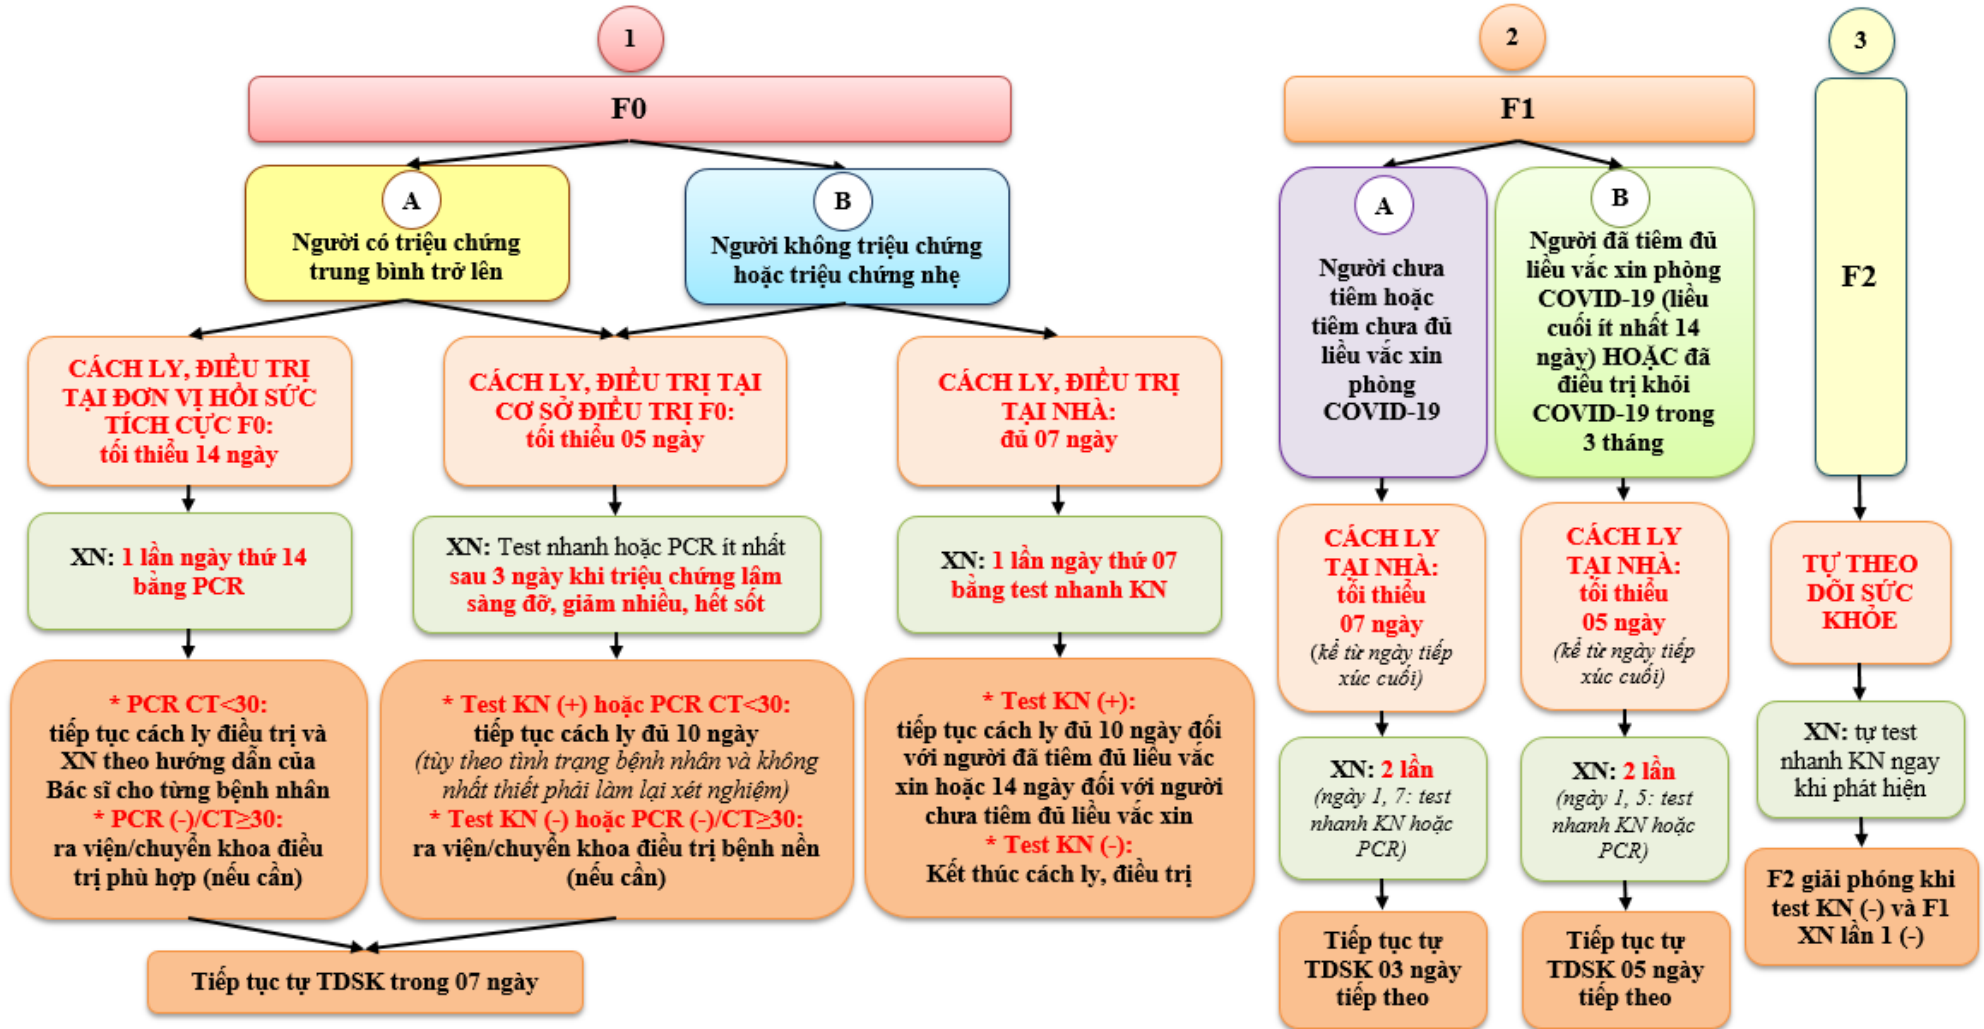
1

F0

A

Người có triệu chứng trung bình trở lên

B

Người không triệu chứng hoặc triệu chứng nhẹ

CÁCH LY, ĐIỀU TRỊ TẠI ĐƠN VỊ HỒI SỨC TÍCH CỰC F0: tối thiểu 14 ngày

XN: 1 lần ngày thứ 14 bằng PCR

* PCR CT<30: tiếp tục cách ly điều trị và XN theo hướng dẫn của Bác sĩ cho từng bệnh nhân
* PCR (-)/CT≥30: ra viện/chuyển khoa điều trị phù hợp (nếu cần)

CÁCH LY, ĐIỀU TRỊ TẠI CƠ SỞ ĐIỀU TRỊ F0: tối thiểu 05 ngày

XN: Test nhanh hoặc PCR ít nhất sau 3 ngày khi triệu chứng lâm sàng đỡ, giảm nhiều, hết sốt

* Test KN (+) hoặc PCR CT<30: tiếp tục cách ly đủ 10 ngày (tùy theo tình trạng bệnh nhân và không nhất thiết phải làm lại xét nghiệm)
* Test KN (-) hoặc PCR (-)/CT≥30: ra viện/chuyển khoa điều trị bệnh nền (nếu cần)

Tiếp tục tự TDSK trong 07 ngày

CÁCH LY, ĐIỀU TRỊ TẠI NHÀ: đủ 07 ngày

XN: 1 lần ngày thứ 07 bằng test nhanh KN

* Test KN (+): tiếp tục cách ly đủ 10 ngày đối với người đã tiêm đủ liều vắc xin hoặc 14 ngày đối với người chưa tiêm đủ liều vắc xin
* Test KN (-): Kết thúc cách ly, điều trị

2

F1

A

Người chưa tiêm hoặc tiêm chưa đủ liều vắc xin phòng COVID-19

CÁCH LY TẠI NHÀ: tối thiểu 07 ngày (kể từ ngày tiếp xúc cuối)

XN: 2 lần (ngày 1, 7: test nhanh KN hoặc PCR)

Tiếp tục tự TDSK 03 ngày tiếp theo

B

Người đã tiêm đủ liều vắc xin phòng COVID-19 (liều cuối ít nhất 14 ngày) HOẶC đã điều trị khỏi COVID-19 trong 3 tháng

CÁCH LY TẠI NHÀ: tối thiểu 05 ngày (kể từ ngày tiếp xúc cuối)

XN: 2 lần (ngày 1, 5: test nhanh KN hoặc PCR)

Tiếp tục tự TDSK 05 ngày tiếp theo

3

F2

TỰ THEO DÕI SỨC KHỎE

XN: tự test nhanh KN ngay khi phát hiện

F2 giải phóng khi test KN (-) và F1 XN lần 1 (-)